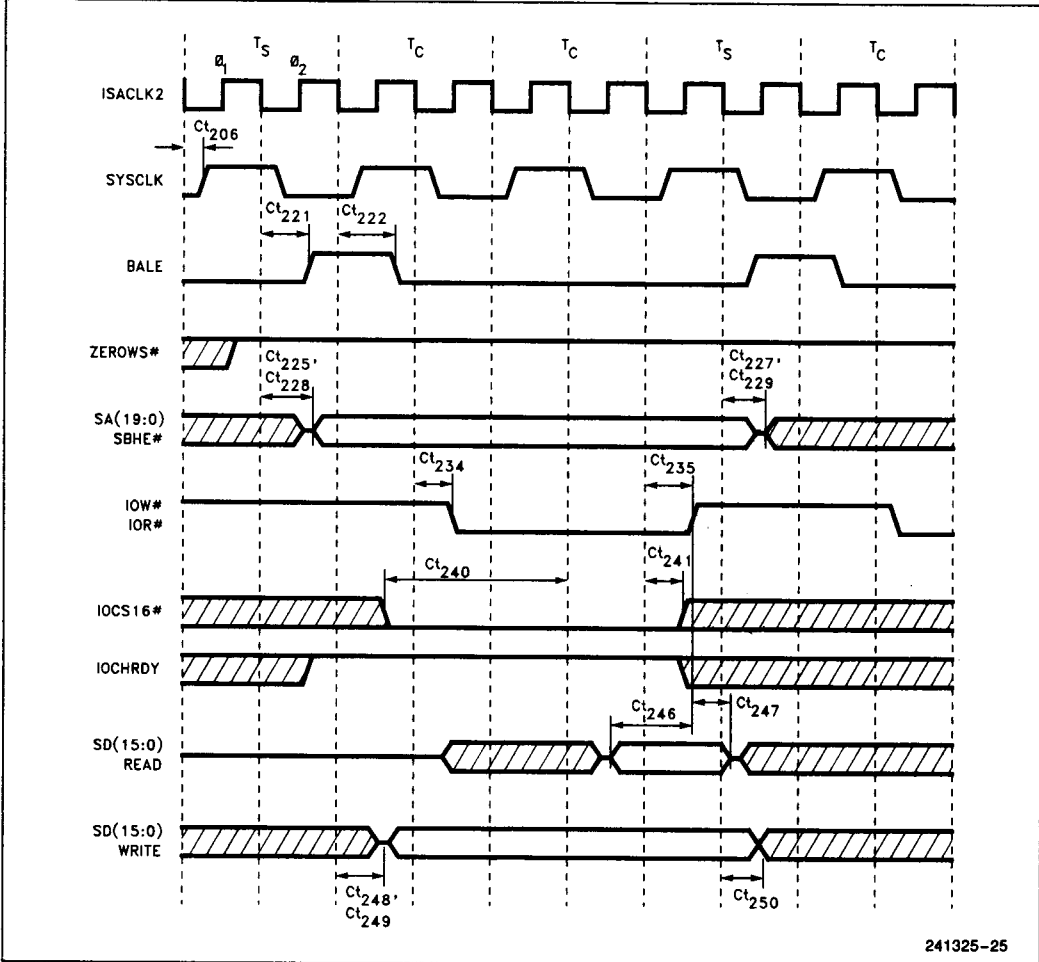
$T_S$ $T_C$ $T_C$ $T_S$ $T_C$

Ø1 Ø2

ISACLK2

$Ct_{206}$

SYSCLK

$Ct_{221}$ $Ct_{222}$

BALE

ZEROWS#

$Ct_{225}$, $Ct_{228}$

$Ct_{227}$, $Ct_{229}$

SA(19:0) SBHE#

$Ct_{234}$ $Ct_{235}$

IOW# IOR#

$Ct_{240}$ $Ct_{241}$

IOCS16#

IOCHRDY

$Ct_{246}$ $Ct_{247}$

SD(15:0) READ

SD(15:0) WRITE

$Ct_{248}$, $Ct_{249}$

$Ct_{250}$

241325–25